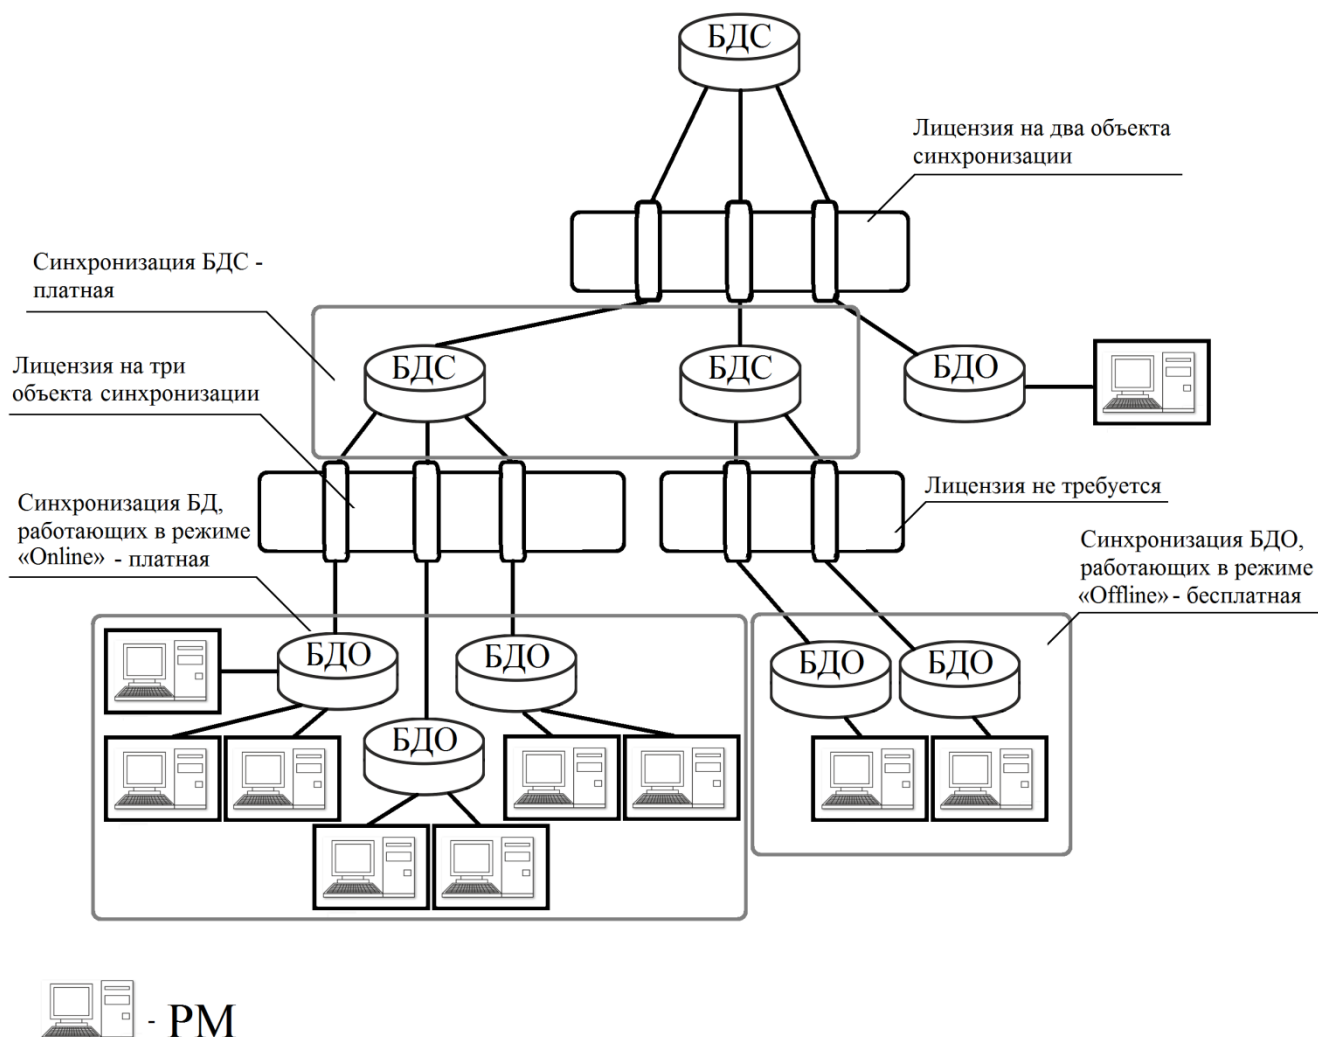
БДС

Лицензия на два объекта синхронизации

Синхронизация БДС - платная

Лицензия на три объекта синхронизации

БДС

БДС

БДО

Синхронизация БД, работающих в режиме «Online» - платная

Лицензия не требуется

Синхронизация БДО, работающих в режиме «Offline» - бесплатная

БДО

БДО

БДО

БДО

БДО

- РМ